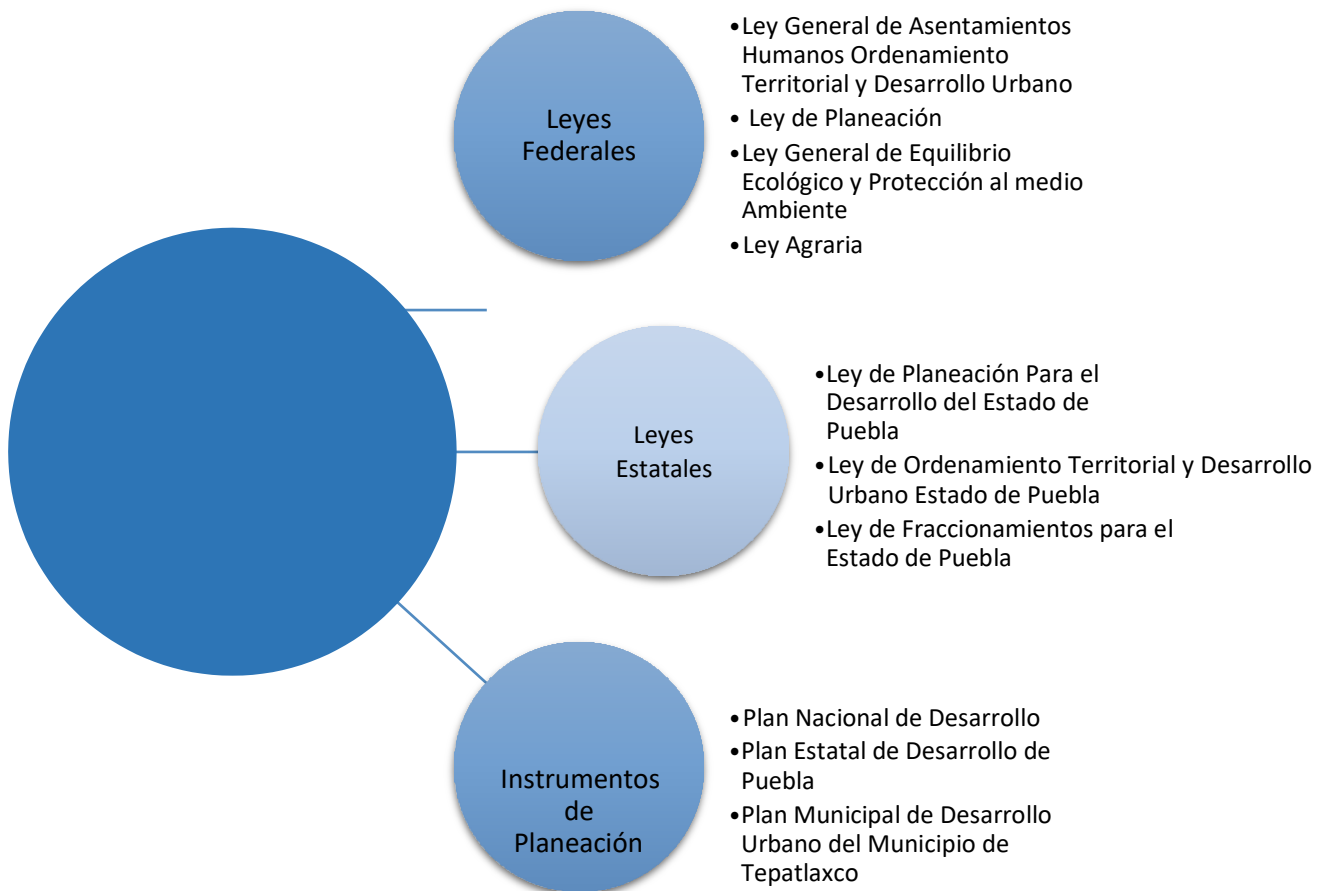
Leyes Federales

• Ley General de Asentamientos Humanos Ordenamiento Territorial y Desarrollo Urbano
• Ley de Planeación
• Ley General de Equilibrio Ecológico y Protección al medio Ambiente
• Ley Agraria

Leyes Estatales

• Ley de Planeación Para el Desarrollo del Estado de Puebla
• Ley de Ordenamiento Territorial y Desarrollo Urbano Estado de Puebla
• Ley de Fraccionamientos para el Estado de Puebla

Instrumentos de Planeación

• Plan Nacional de Desarrollo
• Plan Estatal de Desarrollo de Puebla
• Plan Municipal de Desarrollo Urbano del Municipio de Tepatlaxco